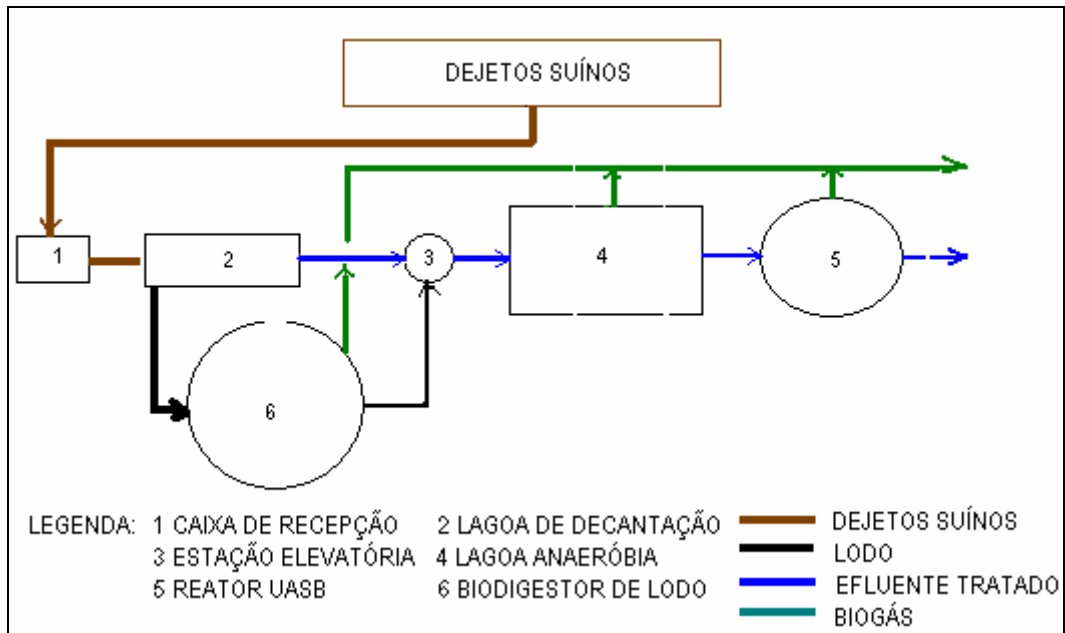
DEJETOS SUÍNOS

1

2

3

4

5

6

LEGENDA: 1 CAIXA DE RECEPÇÃO
3 ESTAÇÃO ELEVATÓRIA
5 REATOR UASB

2 LAGOA DE DECANTAÇÃO
4 LAGOA ANAERÓBIA
6 BIODIGESTOR DE LODO

DEJETOS SUÍNOS
LODO
EFLUENTE TRATADO
BIOGÁS